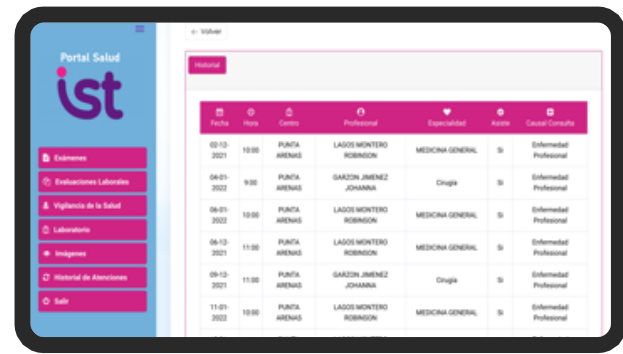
Portal Salud

ist

Exámenes

Evaluaciones Laborales

Vigilancia de la Salud

Laboratorio

Imágenes

Historial de Atenciones

Salir

← Volver

Historial

| Fecha | Hora | Centro | Profesional | Especialidad | Asiste | Causal Consulta |
|---|---|---|---|---|---|---|
| 02-12-2021 | 10:00 | PUNTA ARENAS | LAGOS MONTERO ROBINSON | MEDICINA GENERAL | Si | Enfermedad Profesional |
| 04-01-2022 | 9:00 | PUNTA ARENAS | GARZON JIMENEZ JOHANNA | Cirugia | Si | Enfermedad Profesional |
| 06-01-2022 | 10:00 | PUNTA ARENAS | LAGOS MONTERO ROBINSON | MEDICINA GENERAL | Si | Enfermedad Profesional |
| 06-12-2021 | 11:00 | PUNTA ARENAS | LAGOS MONTERO ROBINSON | MEDICINA GENERAL | Si | Enfermedad Profesional |
| 09-12-2021 | 11:00 | PUNTA ARENAS | GARZON JIMENEZ JOHANNA | Cirugia | Si | Enfermedad Profesional |
| 11-01-2022 | 10:00 | PUNTA ARENAS | LAGOS MONTERO ROBINSON | MEDICINA GENERAL | Si | Enfermedad Profesional |